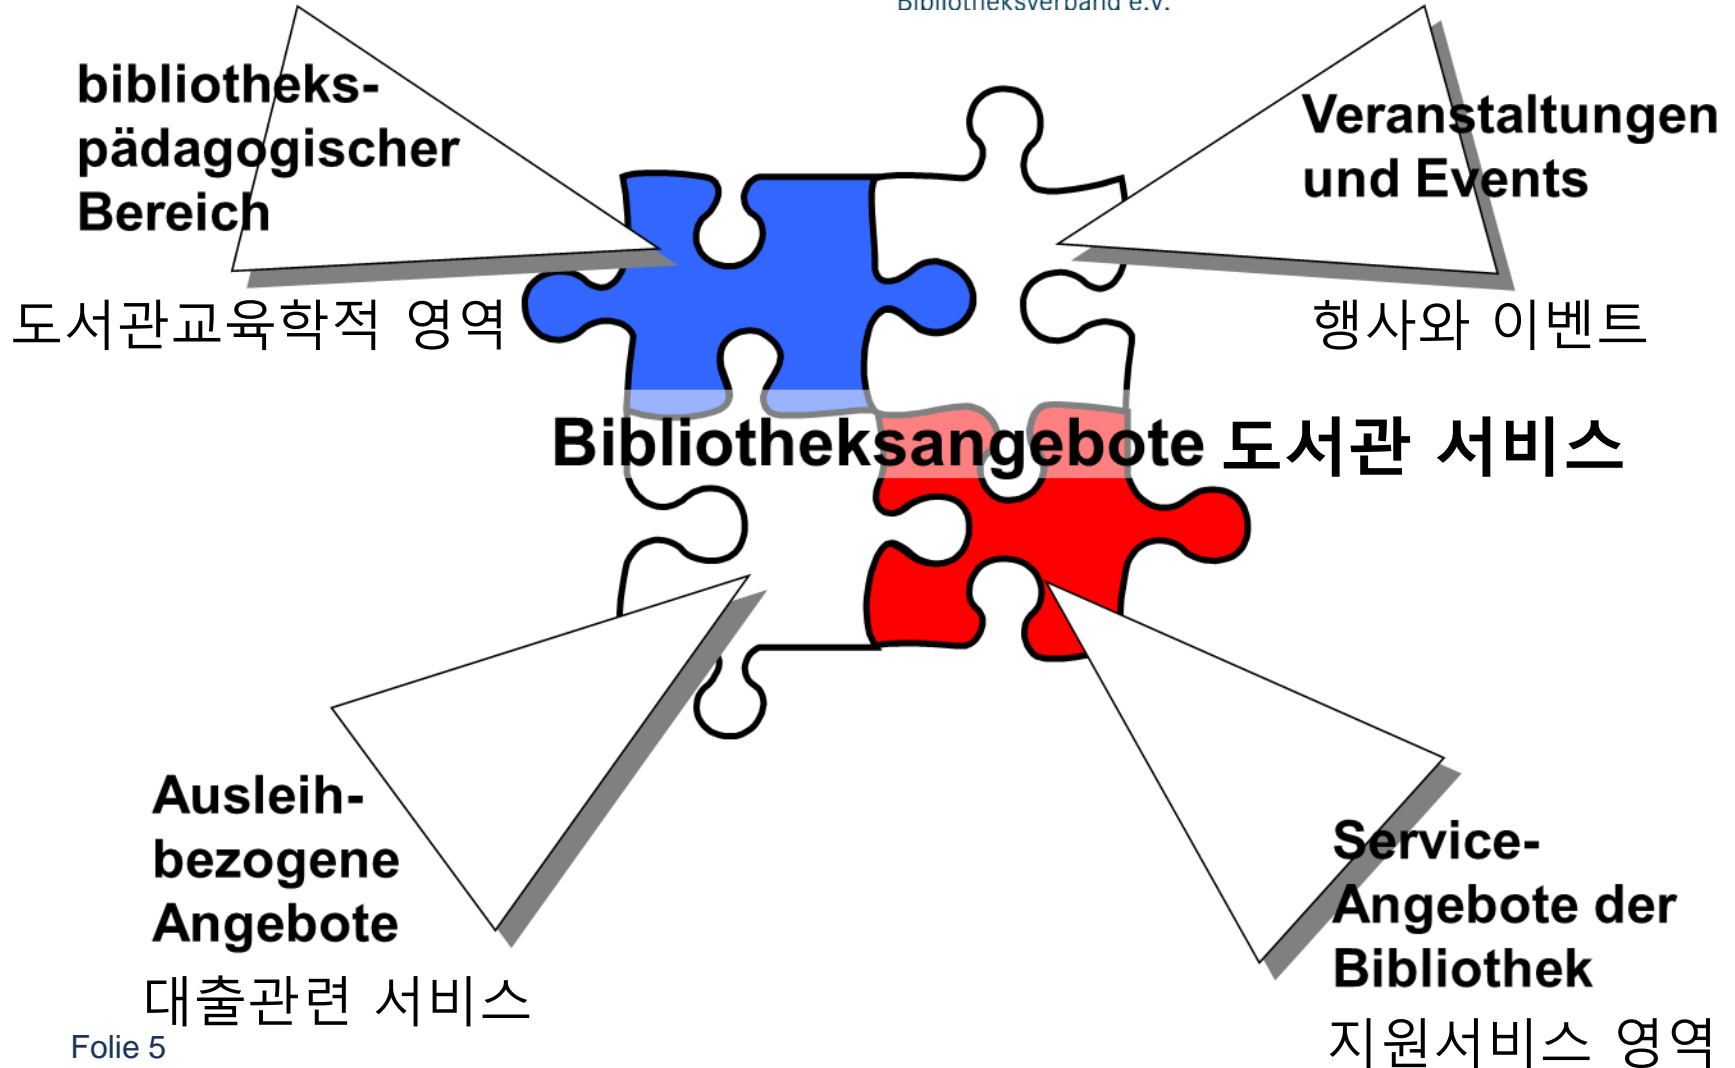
Bibliotheksverband e.V.

bibliotheks-pädagogischer Bereich

도서관교육학적 영역

Veranstaltungen und Events

행사와 이벤트

Bibliotheksangebote 도서관 서비스

Ausleih-bezogene Angebote

대출관련 서비스

Service-Angebote der Bibliothek

지원서비스 영역

Folie 5